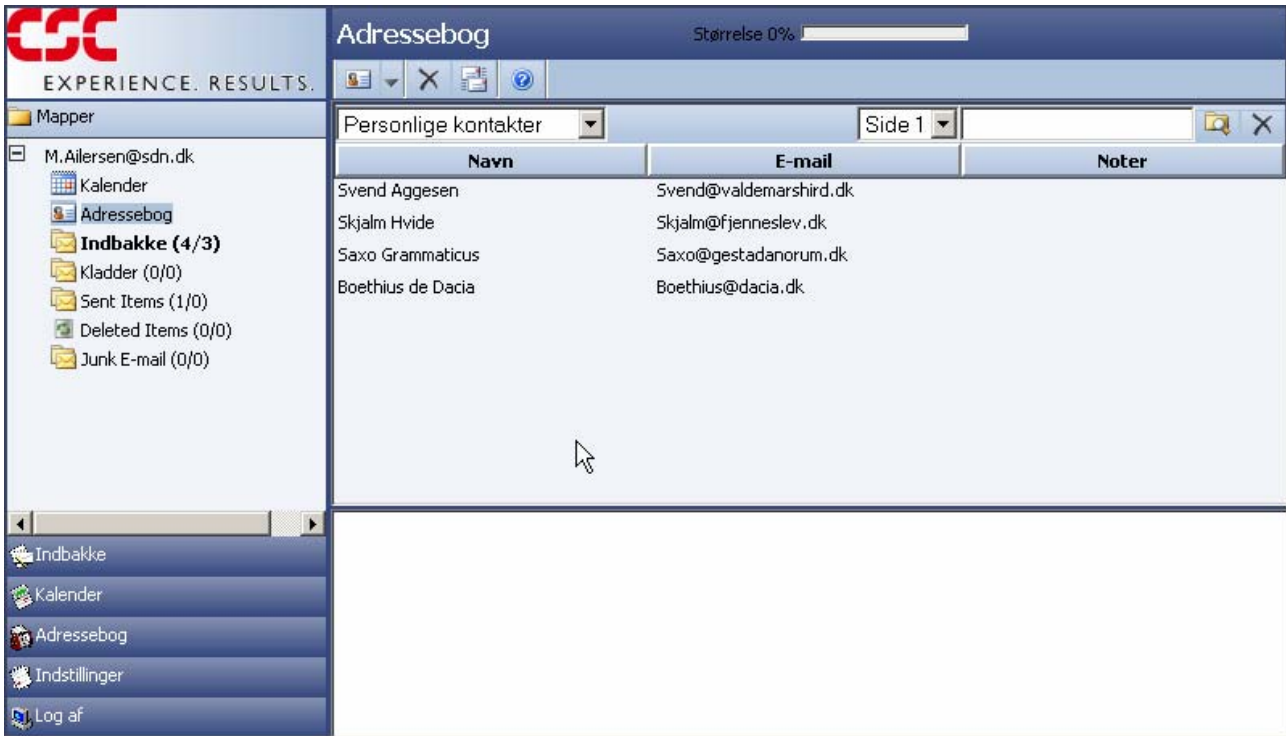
CSC
EXPERIENCE. RESULTS.

Mapper

M.Ailersen@sdn.dk
Kalender
Adressebog
Indbakke (4/3)
Kladder (0/0)
Sent Items (1/0)
Deleted Items (0/0)
Junk E-mail (0/0)

Indbakke
Kalender
Adressebog
Indstillinger
Log af

Adressebog
Størrelse 0%

Personlige kontakter
Side 1

| Navn | E-mail | Noter |
|---|---|---|
| Svend Aggesen | Svend@valdemarshird.dk | |
| Skjalm Hvide | Skjalm@fjenneslev.dk | |
| Saxo Grammaticus | Saxo@gestadanorum.dk | |
| Boethius de Dacia | Boethius@dacia.dk | |